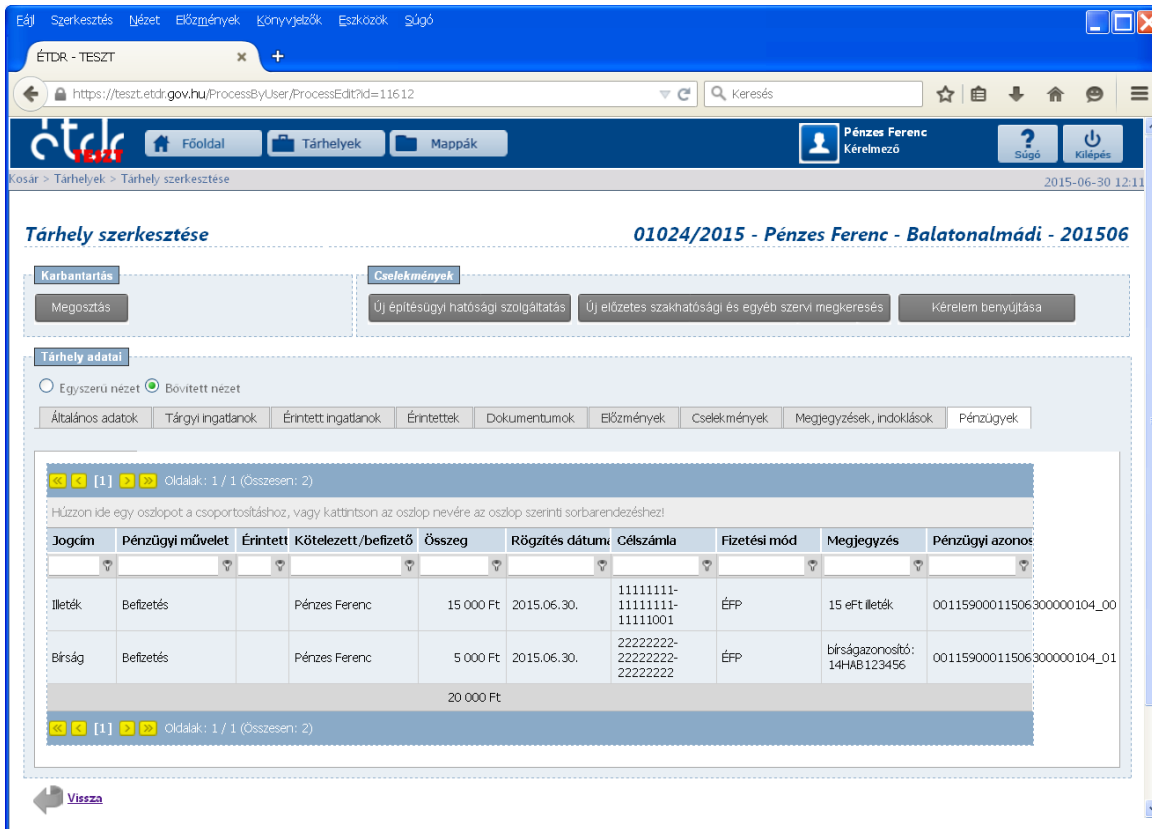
Fájl Szerkesztés Nézet Előzmények Könyvjelzők Eszközök Súgó

ÉTDR - TESZT ×

https://teszt.etdr.gov.hu/ProcessByUser/ProcessEdit?id=11612

Keresés

étdr TESZT Főoldal Tárhelyek Mappák

Pénzes Ferenc
Kérelmező

Súgó Kilépés

Kosár > Tárhelyek > Tárhely szerkesztése

2015-06-30 12:11

Tárhely szerkesztése

01024/2015 - Pénzes Ferenc - Balatonalmádi - 201506

Karbantartás

Megosztás

Cselekmények

Új építésügyi hatósági szolgáltatás

Új előzetes szakhatósági és egyéb szervi megkeresés

Kérelem benyújtása

Tárhely adatai

Egyszerű nézet Bővített nézet

Általános adatok | Tárgyi ingatlanok | Érintett ingatlanok | Érintettek | Dokumentumok | Előzmények | Cselekmények | Megjegyzések, indoklások | Pénzügyek

[1] Oldalak: 1 / 1 (Összesen: 2)

Húzzon ide egy oszlopot a csoportosításhoz, vagy kattintson az oszlop nevére az oszlop szerinti sorbarendezéshez!

| Jogcím | Pénzügyi művelet | Érintett | Kötelezett/befizető | Összeg | Rögzítés dátuma | Célszámla | Fizetési mód | Megjegyzés | Pénzügyi azonos |
|---|---|---|---|---|---|---|---|---|---|
| Illeték | Befizetés | | Pénzes Ferenc | 15 000 Ft | 2015.06.30. | 11111111-11111111-11111001 | ÉFP | 15 eFt illeték | 00115900011506300000104_00 |
| Bírság | Befizetés | | Pénzes Ferenc | 5 000 Ft | 2015.06.30. | 22222222-22222222-22222222 | ÉFP | bírságazonosító: 14HAB123456 | 00115900011506300000104_01 |
| | | | | 20 000 Ft | | | | | |

[1] Oldalak: 1 / 1 (Összesen: 2)

Vissza